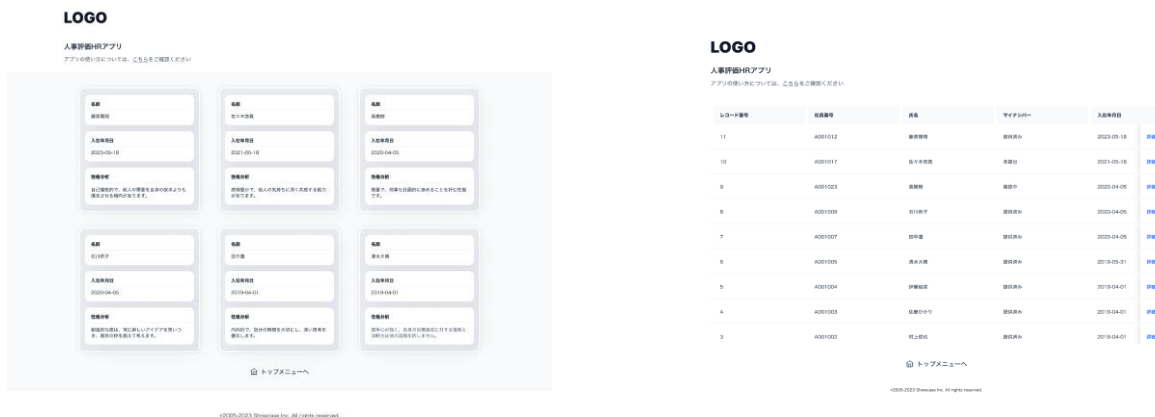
LOGO

人事評価HRアプリ
アプリの使い方については、こちらをご確認ください

名前
藤田翔悟
入社年月日
2023-05-18
性格分析
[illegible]

名前
佐々木奈美
入社年月日
2021-05-18
性格分析
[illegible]

名前
斎藤翔
入社年月日
2020-04-05
性格分析
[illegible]

名前
石川莉子
入社年月日
2020-04-05
性格分析
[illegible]

名前
田中優
入社年月日
2019-04-01
性格分析
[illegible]

名前
清水大輝
入社年月日
2019-04-01
性格分析
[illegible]

トップメニューへ

©2005-2023 Showcase Inc. All rights reserved.

LOGO

人事評価HRアプリ
アプリの使い方については、こちらをご確認ください

| レコード番号 | 社員番号 | 氏名 | マイナンバー | 入社年月日 | |
|---|---|---|---|---|---|
| 11 | A001012 | 藤田翔悟 | 提供済み | 2023-05-18 | 詳細 |
| 10 | A001017 | 佐々木奈美 | 未提出 | 2021-05-18 | 詳細 |
| 9 | A001023 | 斎藤翔 | 確認中 | 2020-04-05 | 詳細 |
| 8 | A001009 | 石川莉子 | 提供済み | 2020-04-05 | 詳細 |
| 7 | A001007 | 田中優 | 提供済み | 2020-04-05 | 詳細 |
| 6 | A001005 | 清水大輝 | 提供済み | 2019-05-31 | 詳細 |
| 5 | A001004 | 伊藤結衣 | 提供済み | 2019-04-01 | 詳細 |
| 4 | A001003 | 佐藤ひかり | 提供済み | 2019-04-01 | 詳細 |
| 3 | A001002 | 村上拓也 | 提供済み | 2019-04-01 | 詳細 |

トップメニューへ

©2005-2023 Showcase Inc. All rights reserved.